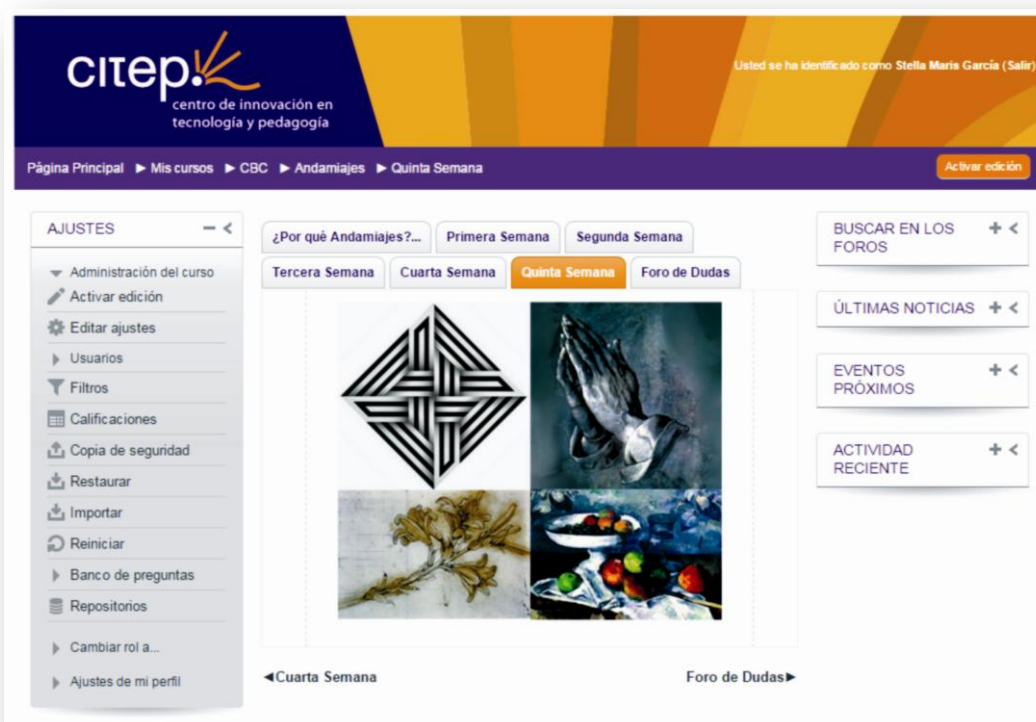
citep
centro de innovación en tecnología y pedagogía

Usted se ha identificado como Stella Maris García (Salir)

Página Principal ► Mis cursos ► CBC ► Andamiajes ► Quinta Semana

Activar edición

AJUSTES

Administración del curso
Activar edición
Editar ajustes
Usuarios
Filtros
Calificaciones
Copia de seguridad
Restaurar
Importar
Reiniciar
Banco de preguntas
Repositorios
Cambiar rol a...
Ajustes de mi perfil

¿Por qué Andamiajes?... | Primera Semana | Segunda Semana
Tercera Semana | Cuarta Semana | Quinta Semana | Foro de Dudas

◄Cuarta Semana
Foro de Dudas►

BUSCAR EN LOS FOROS

ÚLTIMAS NOTICIAS

EVENTOS PRÓXIMOS

ACTIVIDAD RECIENTE